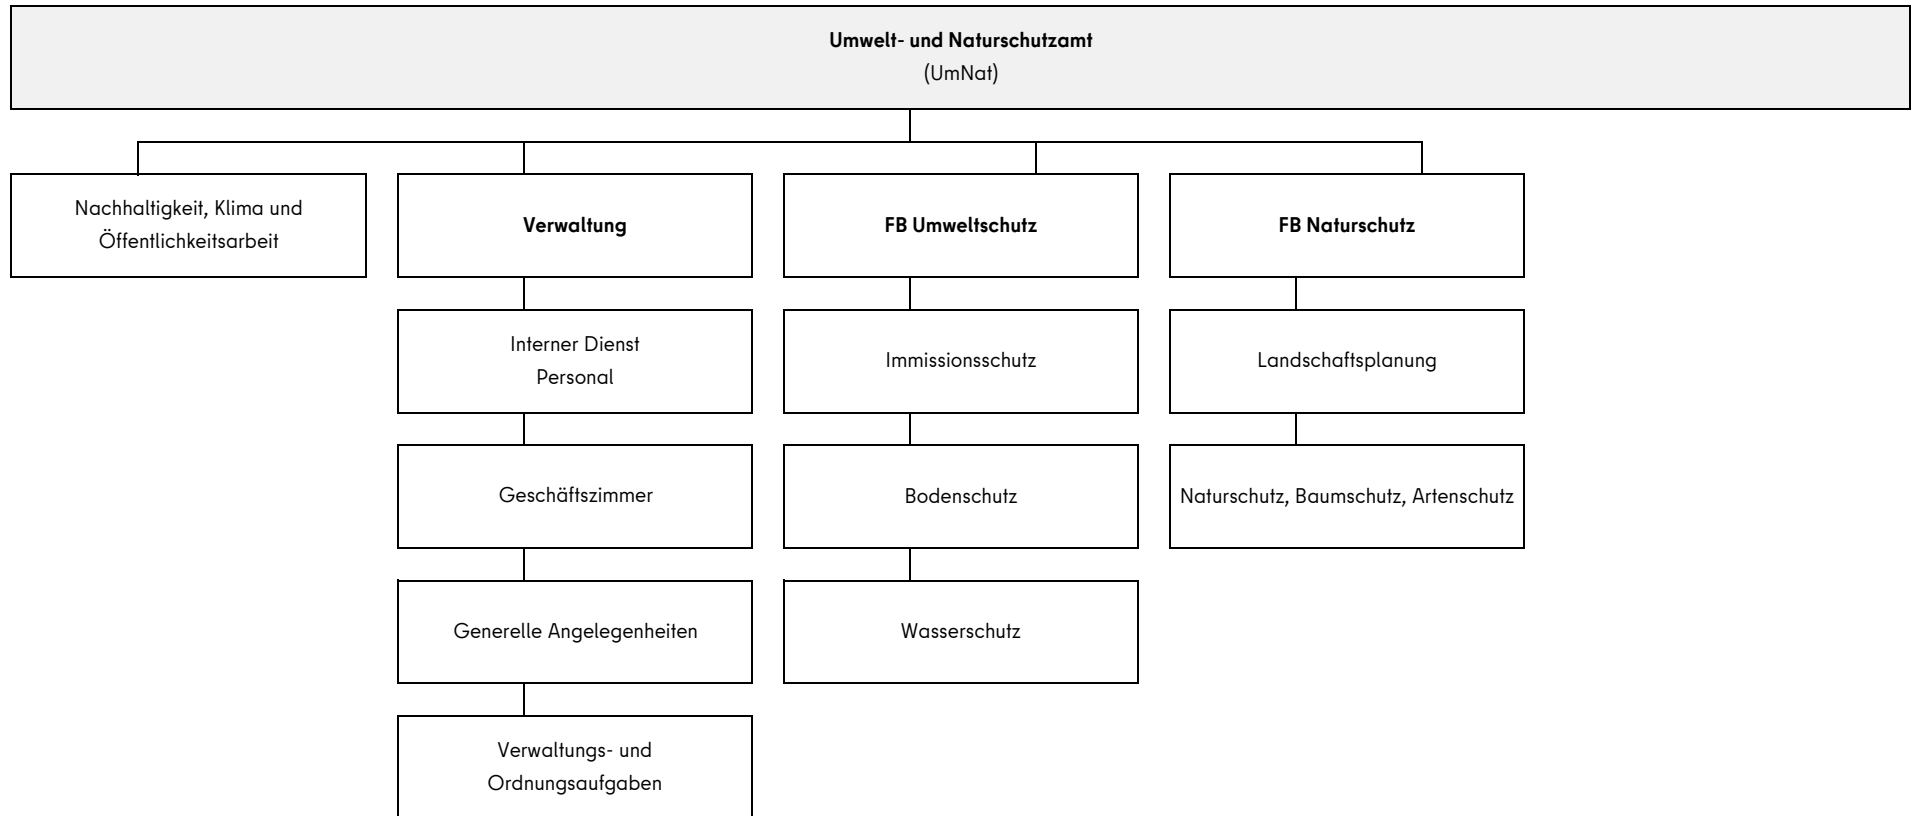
Umwelt- und Naturschutzamt
(UmNat)

Nachhaltigkeit, Klima und Öffentlichkeitsarbeit

Verwaltung

Interner Dienst
Personal

Geschäftszimmer

Generelle Angelegenheiten

Verwaltungs- und Ordnungsaufgaben

FB Umweltschutz

Immissionsschutz

Bodenschutz

Wasserschutz

FB Naturschutz

Landschaftsplanung

Naturschutz, Baumschutz, Artenschutz